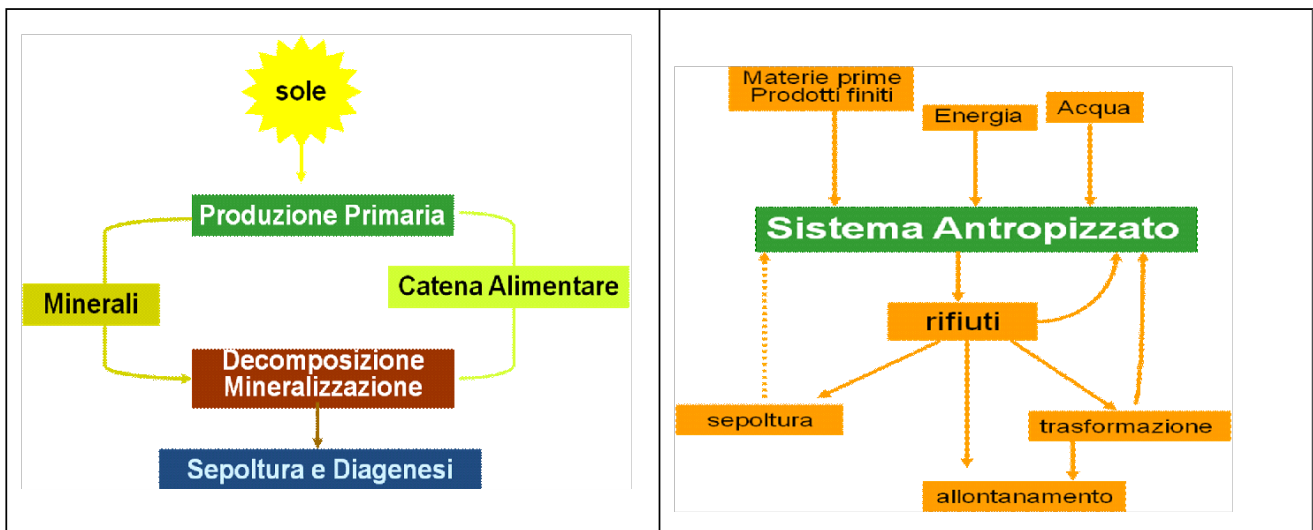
sole

Produzione Primaria

Minerali

Catena Alimentare

Decomposizione
Mineralizzazione

Sepoltura e Diagenesi

Materie prime
Prodotti finiti

Energia

Acqua

Sistema Antropizzato

rifiuti

sepoltura

trasformazione

allontanamento